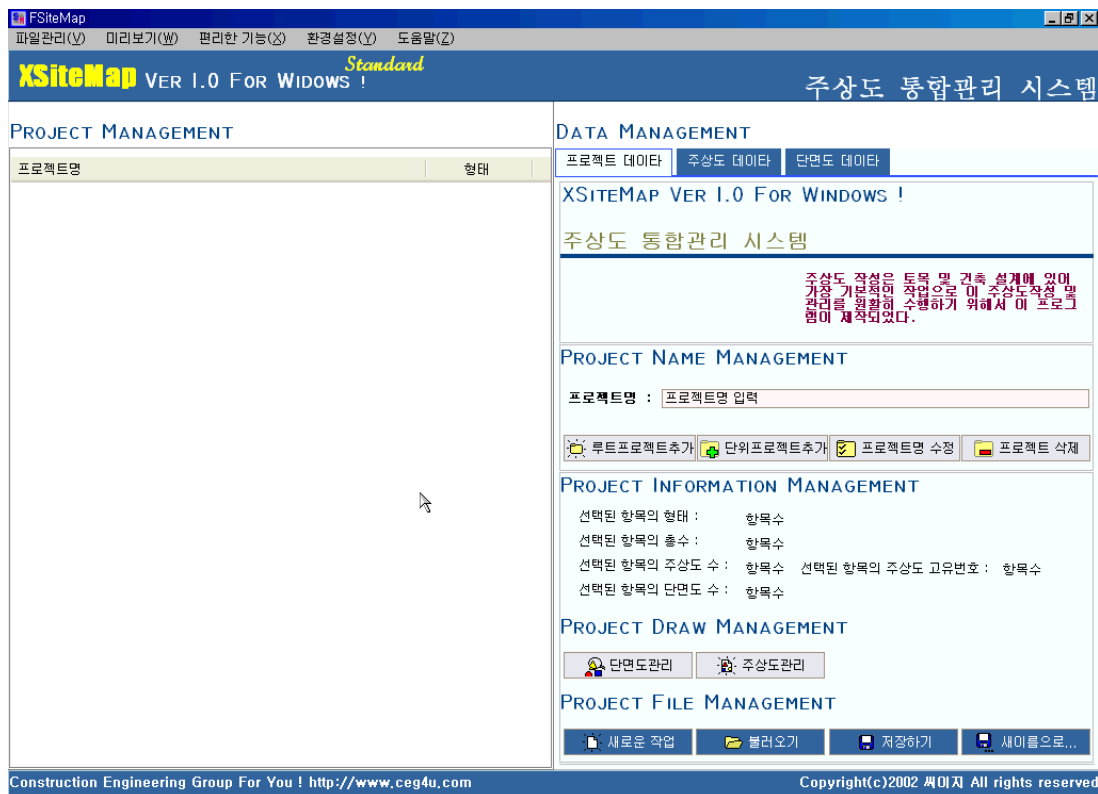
FSiteMap

파일관리(V) 미리보기(W) 편리한 기능(X) 환경설정(Y) 도움말(Z)

XSiteMap Ver 1.0 For Widows ! Standard

주상도 통합관리 시스템

Project Management

| 프로젝트명 | 형태 |
|---|---|

Data Management

프로젝트 데이타 주상도 데이타 단면도 데이타

XSiteMap Ver 1.0 For Windows !

주상도 통합관리 시스템

주상도 작성은 토목 및 건축 설계에 있어 가장 기본적인 작업으로 이 주상도작성 및 관리를 원활히 수행하기 위해서 이 프로그램이 제작되었다.

Project Name Management

프로젝트명 : 프로젝트명 입력

루트프로젝트추가 단위프로젝트추가 프로젝트명 수정 프로젝트 삭제

Project Information Management

선택된 항목의 형태 : 항목수

선택된 항목의 총수 : 항목수

선택된 항목의 주상도 수 : 항목수 선택된 항목의 주상도 고유번호 : 항목수

선택된 항목의 단면도 수 : 항목수

Project Draw Management

단면도관리 주상도관리

Project File Management

새로운 작업 불러오기 저장하기 새이름으로...

Construction Engineering Group For You ! http://www.ceg4u.com

Copyright(c)2002 씨이지 All rights reserved